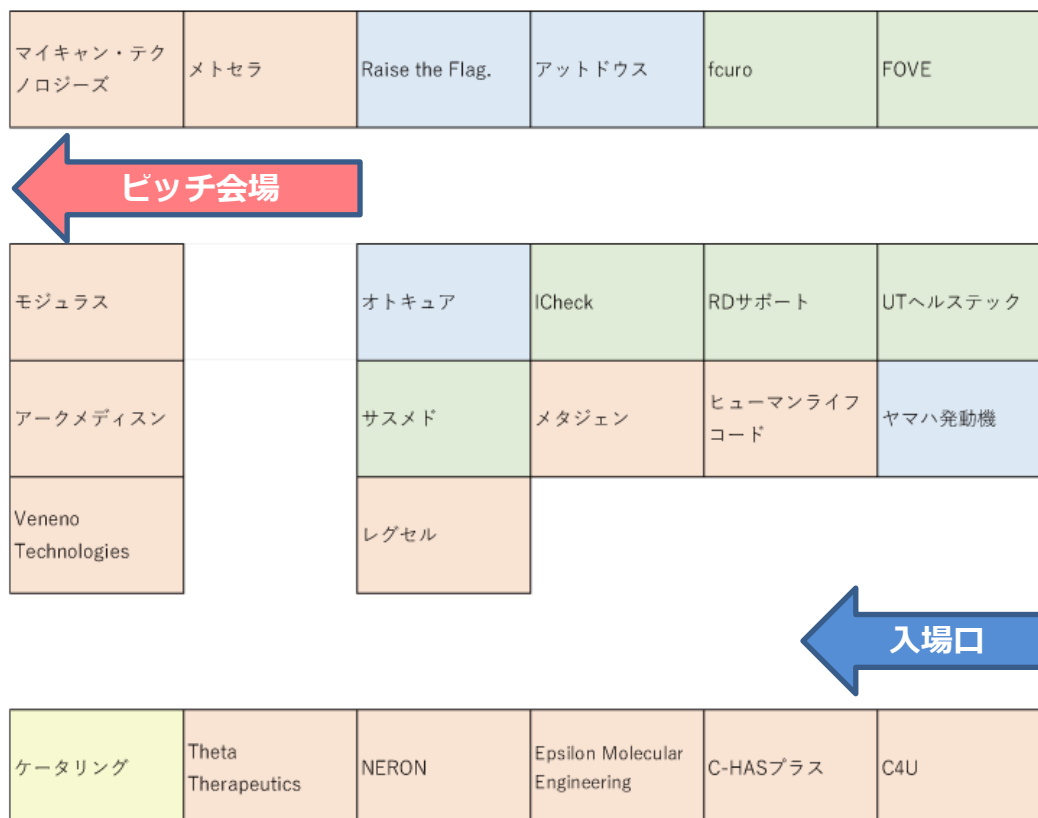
| マイキャン・テクノロジーズ | メトセラ | Raise the Flag. | アットドウス | fcuro | FOVE |
|---|---|---|---|---|---|

ピッチ会場

| モジュラス | | オトキュア | ICheck | RDサポート | UTヘルステック |
|---|---|---|---|---|---|
| アークメディスン | | サスメド | メタジェン | ヒューマンライフコード | ヤマハ発動機 |
| Veneno Technologies | | レグセル | | | |

入場口

| ケータリング | Theta Therapeutics | NERON | Epsilon Molecular Engineering | C-HASプラス | C4U |
|---|---|---|---|---|---|